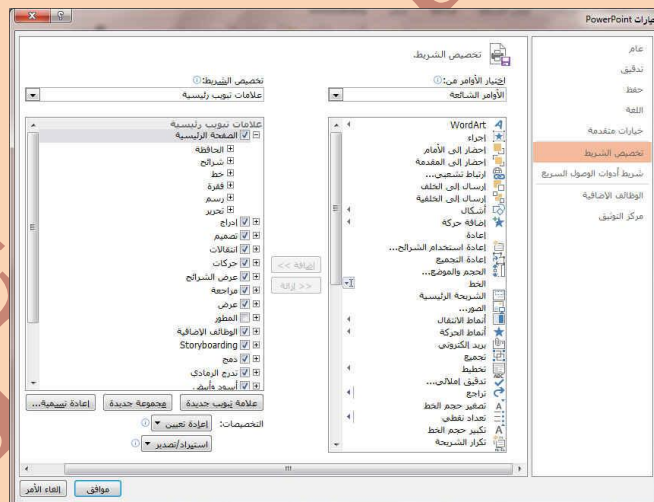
خيارات PowerPoint

عام
تدقيق
حفظ
اللغة
خيارات متقدمة
تخصيص الشريط
شريط أدوات الوصول السريع
الوظائف الإضافية
مركز التوثيق

تخصيص الشريط.

اختيار الأوامر من: ⓘ
الأوامر الشائعة

WordArt
إجراء
إحضار إلى الأمام
إحضار إلى المقدمة
ارتباط تشعبي...
إرسال إلى الخلف
إرسال إلى الخلفية
أشكال
إضافة حركة
إعادة
إعادة استخدام الشرائح...
إعادة التجميع
الحجم والموضع...
الخط
الشريحة الرئيسية
الصور...
أنماط الانتقال
أنماط الحركة
بريد إلكتروني
تجميع
تخطيط
تدقيق إملائي...
تراجع
تصغير حجم الخط
تعداد نقطي
تكبير حجم الخط
تكرار الشريحة

إضافة >>
<< إزالة

تخصيص الشريط: ⓘ
علامات تبويب رئيسية

علامات تبويب رئيسية
الصفحة الرئيسية
الحافظة
شرائح
خط
فقرة
رسم
تحرير
إدراج
تصميم
انتقالات
حركات
عرض الشرائح
مراجعة
عرض
المطور
الوظائف الإضافية
Storyboarding
دمج
تدرج الرمادي
أسود وأبيض

علامة تبويب جديدة
مجموعة جديدة
إعادة تسمية...

التخصيصات: إعادة تعيين ▾ ⓘ
استيراد/تصدير ▾ ⓘ

موافق
إلغاء الأمر